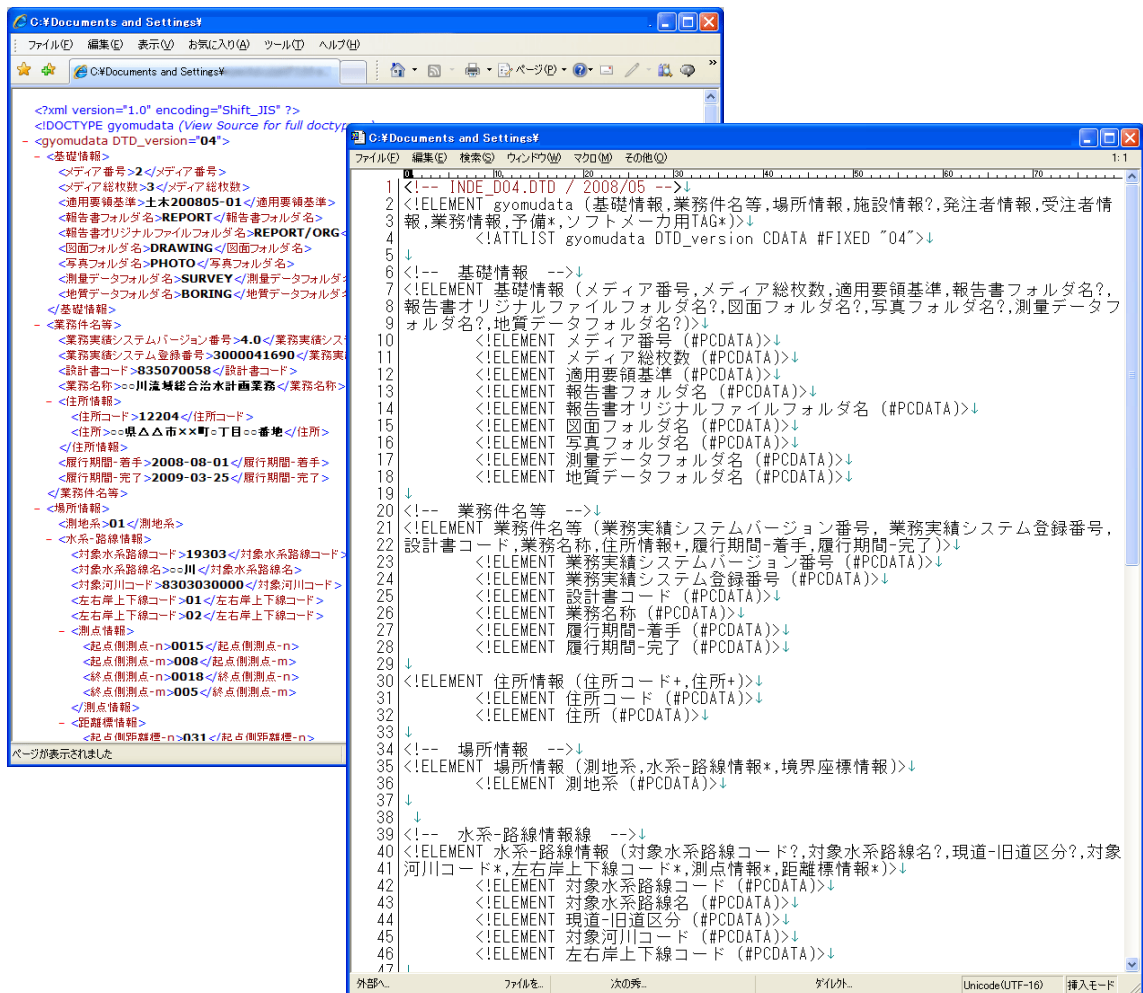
C:¥Documents and Settings¥

ファイル(F) 編集(E) 表示(V) お気に入り(A) ツール(T) ヘルプ(H)

C:¥Documents and Settings¥

ページ(P) ツール(O)

<?xml version="1.0" encoding="Shift_JIS" ?>
<!DOCTYPE gyomudata (View Source for full doctype...)>
- <gyomudata DTD_version="04">
- <基礎情報>
<メディア番号>2</メディア番号>
<メディア総枚数>3</メディア総枚数>
<適用要領基準>土木200805-01</適用要領基準>
<報告書フォルダ名>REPORT</報告書フォルダ名>
<報告書オリジナルファイルフォルダ名>REPORT/ORG<
<図面フォルダ名>DRAWING</図面フォルダ名>
<写真フォルダ名>PHOTO</写真フォルダ名>
<測量データフォルダ名>SURVEY</測量データフォルダ
<地質データフォルダ名>BORING</地質データフォルダ
</基礎情報>
- <業務件名等>
<業務実績システムバージョン番号>4.0</業務実績シス
<業務実績システム登録番号>3000041690</業務実
<設計書コード>835070058</設計書コード>
<業務名称>○○川流域総合治水計画業務</業務名称>
- <住所情報>
<住所コード>12204</住所コード>
<住所>○○県△△市××町○丁目○○番地</住所>
</住所情報>
<履行期間-着手>2008-08-01</履行期間-着手>
<履行期間-完了>2009-03-25</履行期間-完了>
</業務件名等>
- <場所情報>
<測地系>01</測地系>
- <水系-路線情報>
<対象水系路線コード>19303</対象水系路線コード>
<対象水系路線名>○○川</対象水系路線名>
<対象河川コード>8303030000</対象河川コード>
<左右岸上下線コード>01</左右岸上下線コード>
<左右岸上下線コード>02</左右岸上下線コード>
- <測点情報>
<起点側測点-n>0015</起点側測点-n>
<起点側測点-m>008</起点側測点-m>
<終点側測点-n>0018</終点側測点-n>
<終点側測点-m>005</終点側測点-m>
</測点情報>
- <距離標情報>
<起点側距離標-n>031</起点側距離標-n>

ページが表示されました

C:¥Documents and Settings¥

ファイル(F) 編集(E) 検索(S) ウィンドウ(W) マクロ(M) その他(O) 1:1

1 <!-- INDE_D04.DTD / 2008/05 -->
2 <!ELEMENT gyomudata (基礎情報,業務件名等,場所情報,施設情報?,発注者情報,受注者情
3 報,業務情報,予備*,ソフトメーカ用TAG*)>
4 <!ATTLIST gyomudata DTD_version CDATA #FIXED "04">
5
6 <!-- 基礎情報 -->
7 <!ELEMENT 基礎情報 (メディア番号,メディア総枚数,適用要領基準,報告書フォルダ名?,
8 報告書オリジナルファイルフォルダ名?,図面フォルダ名?,写真フォルダ名?,測量データフ
9 ォルダ名?,地質データフォルダ名?)>
10 <!ELEMENT メディア番号 (#PCDATA)>
11 <!ELEMENT メディア総枚数 (#PCDATA)>
12 <!ELEMENT 適用要領基準 (#PCDATA)>
13 <!ELEMENT 報告書フォルダ名 (#PCDATA)>
14 <!ELEMENT 報告書オリジナルファイルフォルダ名 (#PCDATA)>
15 <!ELEMENT 図面フォルダ名 (#PCDATA)>
16 <!ELEMENT 写真フォルダ名 (#PCDATA)>
17 <!ELEMENT 測量データフォルダ名 (#PCDATA)>
18 <!ELEMENT 地質データフォルダ名 (#PCDATA)>
19
20 <!-- 業務件名等 -->
21 <!ELEMENT 業務件名等 (業務実績システムバージョン番号, 業務実績システム登録番号,
22 設計書コード,業務名称,住所情報+,履行期間-着手,履行期間-完了)>
23 <!ELEMENT 業務実績システムバージョン番号 (#PCDATA)>
24 <!ELEMENT 業務実績システム登録番号 (#PCDATA)>
25 <!ELEMENT 設計書コード (#PCDATA)>
26 <!ELEMENT 業務名称 (#PCDATA)>
27 <!ELEMENT 履行期間-着手 (#PCDATA)>
28 <!ELEMENT 履行期間-完了 (#PCDATA)>
29
30 <!ELEMENT 住所情報 (住所コード+,住所+)>
31 <!ELEMENT 住所コード (#PCDATA)>
32 <!ELEMENT 住所 (#PCDATA)>
33
34 <!-- 場所情報 -->
35 <!ELEMENT 場所情報 (測地系,水系-路線情報*,境界座標情報)>
36 <!ELEMENT 測地系 (#PCDATA)>
37
38
39 <!-- 水系-路線情報線 -->
40 <!ELEMENT 水系-路線情報 (対象水系路線コード?,対象水系路線名?,現道-旧道区分?,対象
41 河川コード*,左右岸上下線コード*,測点情報*,距離標情報*)>
42 <!ELEMENT 対象水系路線コード (#PCDATA)>
43 <!ELEMENT 対象水系路線名 (#PCDATA)>
44 <!ELEMENT 現道-旧道区分 (#PCDATA)>
45 <!ELEMENT 対象河川コード (#PCDATA)>
46 <!ELEMENT 左右岸上下線コード (#PCDATA)>
47

外部へ... ファイルを... 次の秀... ダイレクト... Unicode(UTF-16) 挿入モード